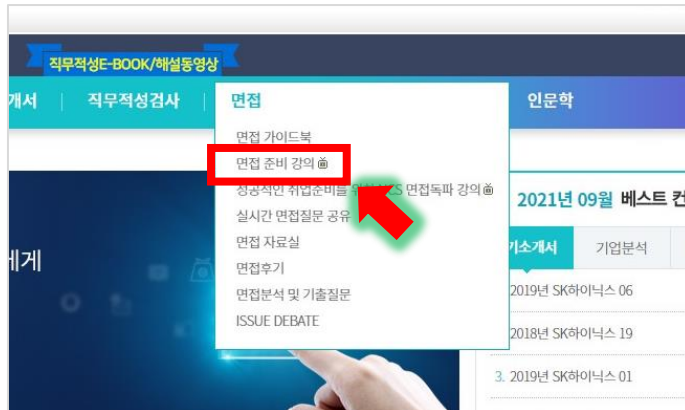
직무적성E-BOOK/해설동영상

개서 | 직무적성검사 | 면접 | 인문학

면접 가이드북
면접 준비 강의
성공적인 취업준비를 위한 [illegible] 면접독파 강의
실시간 면접질문 공유
면접 자료실
면접후기
면접분석 및 기출질문
ISSUE DEBATE

세게

2021년 09월 베스트 컨

기소개서 | 기업분석

2019년 SK하이닉스 06
2018년 SK하이닉스 19
3. 2019년 SK하이닉스 01